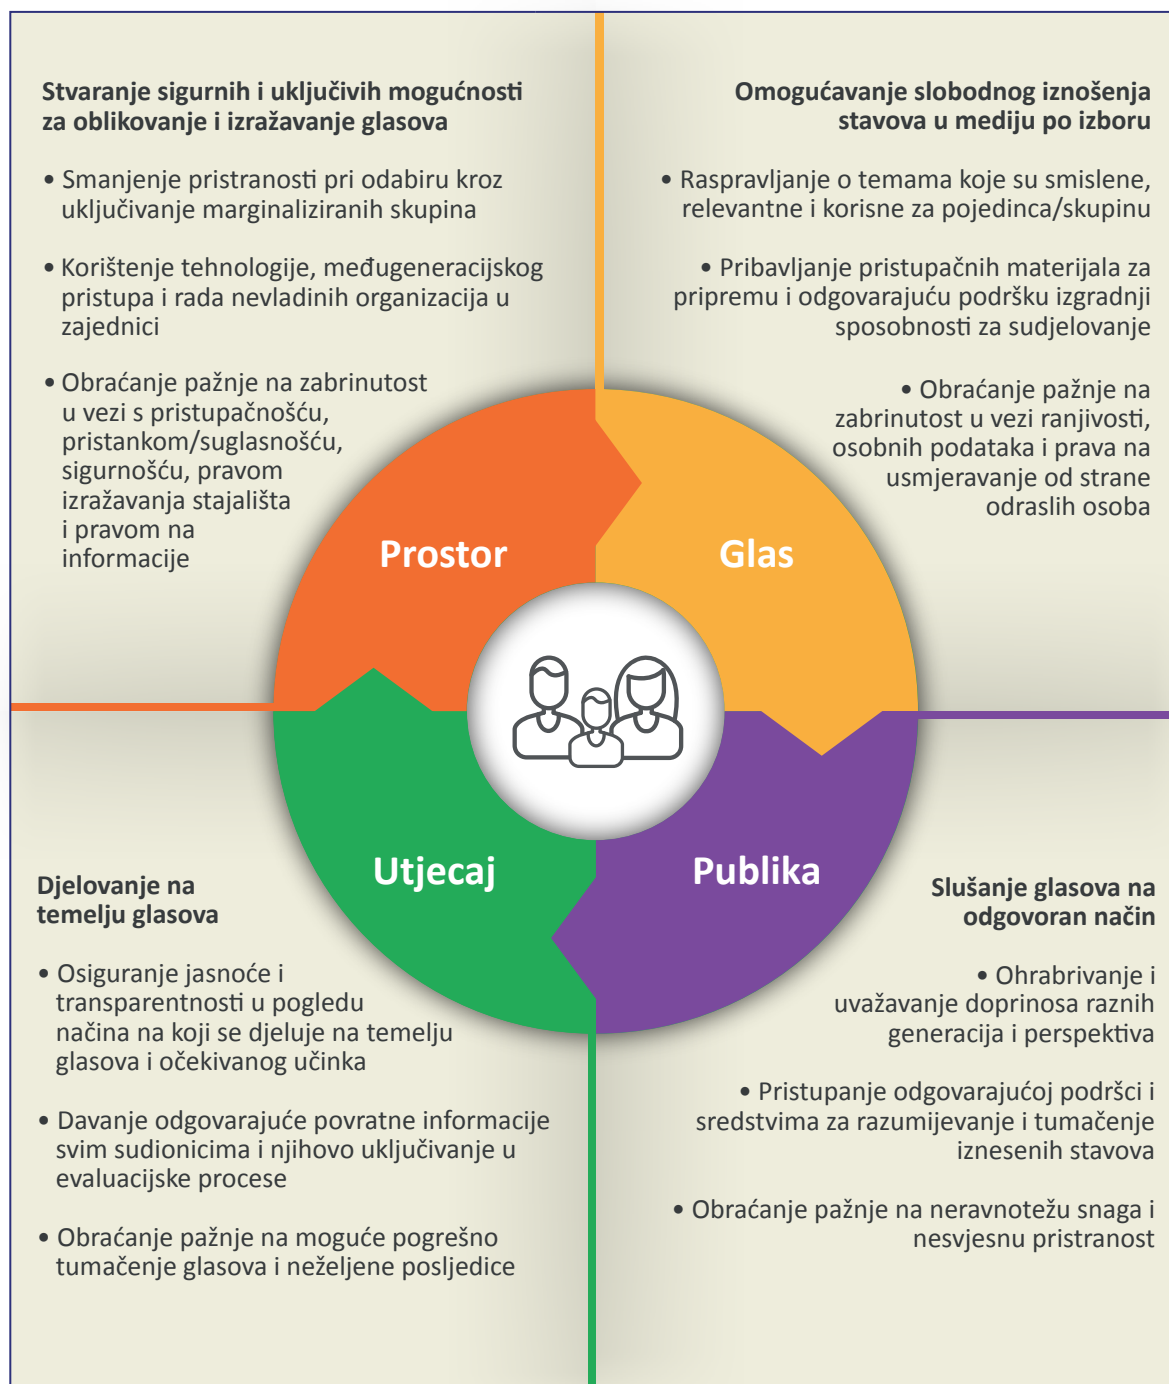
Stvaranje sigurnih i uključivih mogućnosti za oblikovanje i izražavanje glasova

• Smanjenje pristranosti pri odabiru kroz uključivanje marginaliziranih skupina

• Korištenje tehnologije, međugeneracijskog pristupa i rada nevladinih organizacija u zajednici

• Obraćanje pažnje na zabrinutost u vezi s pristupačnošću, pristankom/suglasnošću, sigurnošću, pravom izražavanja stajališta i pravom na informacije

Omogućavanje slobodnog iznošenja stavova u mediju po izboru

• Raspravljanje o temama koje su smislene, relevantne i korisne za pojedinca/skupinu

• Pribavljanje pristupačnih materijala za pripremu i odgovarajuću podršku izgradnji sposobnosti za sudjelovanje

• Obraćanje pažnje na zabrinutost u vezi ranjivosti, osobnih podataka i prava na usmjeravanje od strane odraslih osoba

Prostor

Glas

Utjecaj

Publika

Djelovanje na temelju glasova

• Osiguranje jasnoće i transparentnosti u pogledu načina na koji se djeluje na temelju glasova i očekivanog učinka

• Davanje odgovarajuće povratne informacije svim sudionicima i njihovo uključivanje u evaluacijske procese

• Obraćanje pažnje na moguće pogrešno tumačenje glasova i neželjene posljedice

Slušanje glasova na odgovoran način

• Ohrabrivanje i uvažavanje doprinosa raznih generacija i perspektiva

• Pristupanje odgovarajućoj podršci i sredstvima za razumijevanje i tumačenje iznesenih stavova

• Obraćanje pažnje na neravnotežu snaga i nesvjesnu pristranost